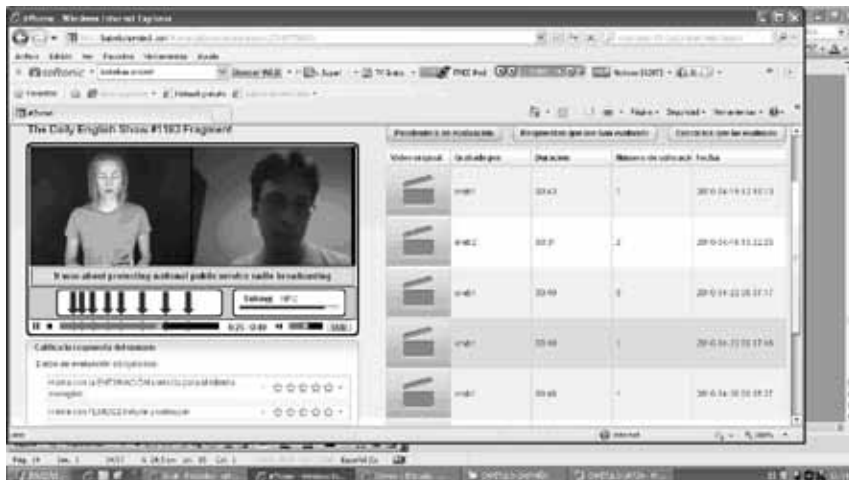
The Daily English Show #1103 Fragment

It was about protecting national public service radio broadcasting

Video original | Grabado por | Duración | Número de valoración | Fecha

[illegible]

Califica la respuesta del usuario

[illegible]

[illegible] ☆☆☆☆☆

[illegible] ☆☆☆☆☆

Internet